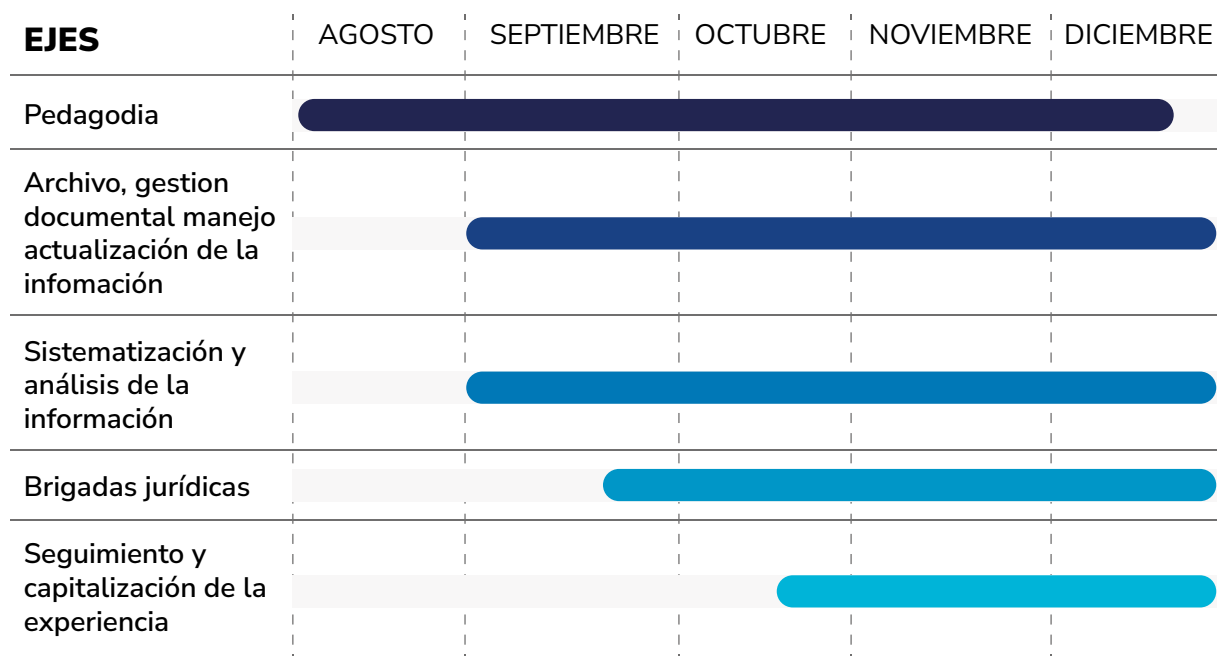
| EJES | AGOSTO | SEPTIEMBRE | OCTUBRE | NOVIEMBRE | DICIEMBRE |
|---|---|---|---|---|---|
| Pedagodia | | | | | |
| Archivo, gestion documental manejo actualización de la infomación | | | | | |
| Sistematización y análisis de la información | | | | | |
| Brigadas jurídicas | | | | | |
| Seguimiento y capitalización de la experiencia | | | | | |